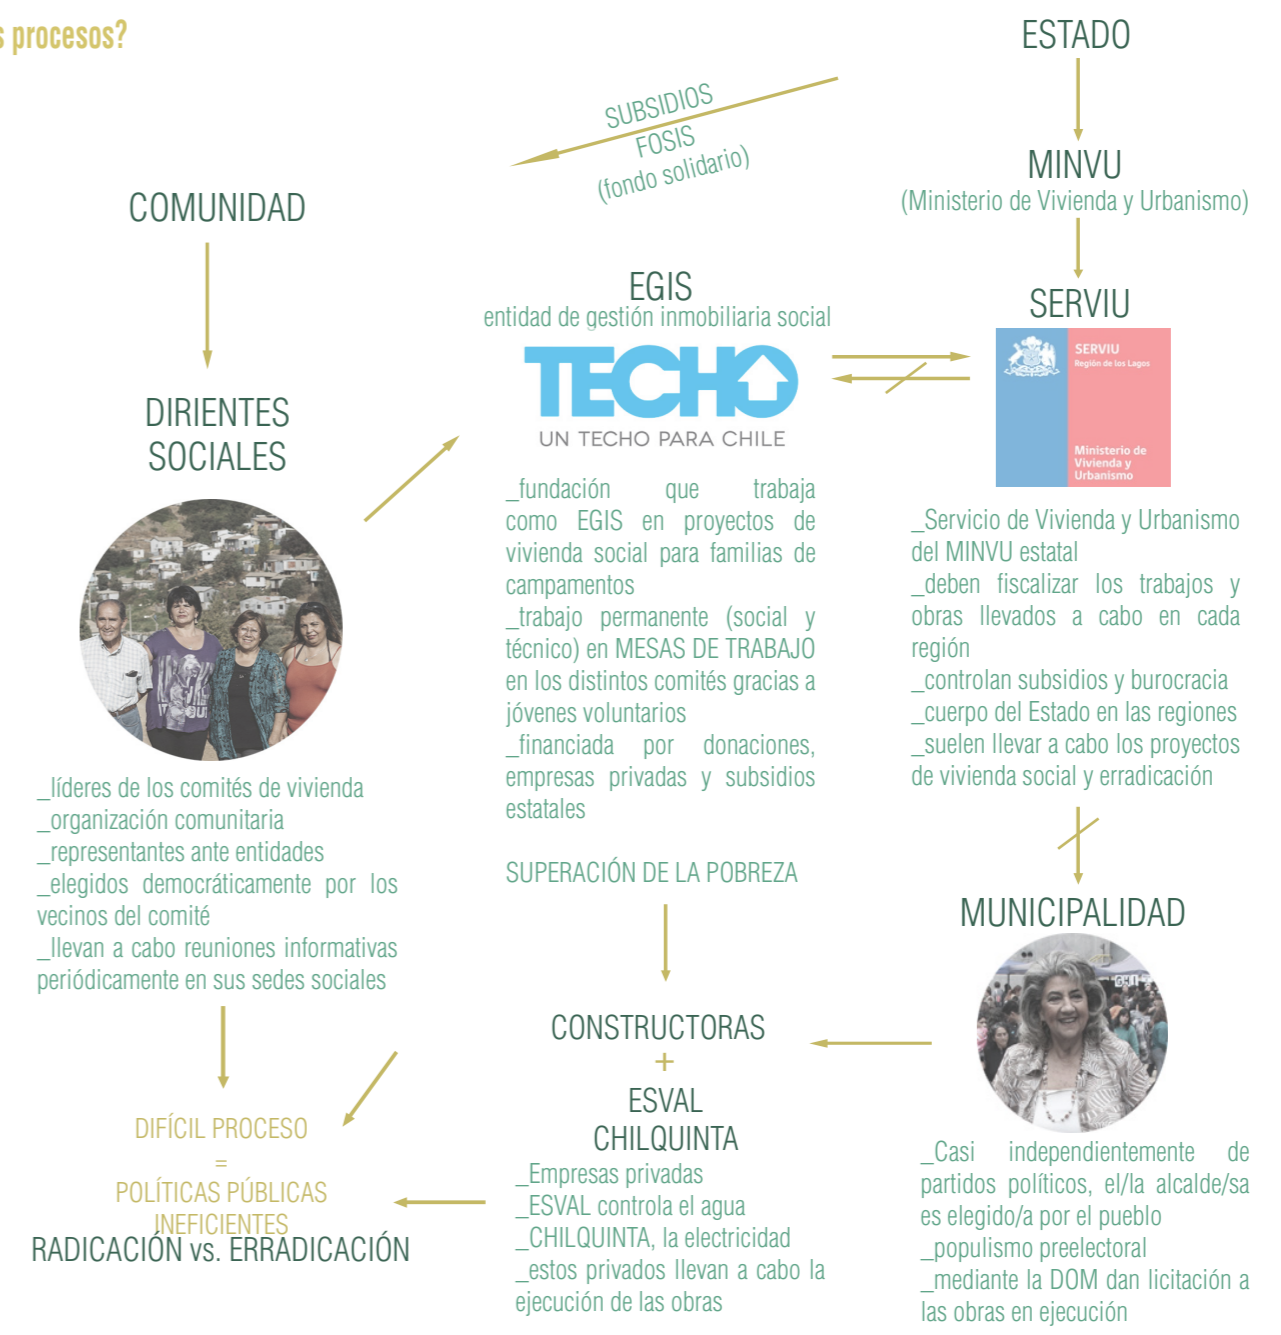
s procesos?

ESTADO

SUBSIDIOS
FOSIS
(fondo solidario)

MINVU
(Ministerio de Vivienda y Urbanismo)

COMUNIDAD

EGIS
entidad de gestión inmobiliaria social

TECHO
UN TECHO PARA CHILE

SERVIU

SERVIU
Región de los Lagos

Ministerio de Vivienda y Urbanismo

DIRIENTES SOCIALES

_fundación que trabaja como EGIS en proyectos de vivienda social para familias de campamentos
_trabajo permanente (social y técnico) en MESAS DE TRABAJO en los distintos comités gracias a jóvenes voluntarios
_financiada por donaciones, empresas privadas y subsidios estatales

_Servicio de Vivienda y Urbanismo del MINVU estatal
_deben fiscalizar los trabajos y obras llevados a cabo en cada región
_controlan subsidios y burocracia
_cuerpo del Estado en las regiones
_suelen llevar a cabo los proyectos de vivienda social y erradicación

_líderes de los comités de vivienda
_organización comunitaria
_representantes ante entidades
_elegidos democráticamente por los vecinos del comité
_llevan a cabo reuniones informativas periódicamente en sus sedes sociales

SUPERACIÓN DE LA POBREZA

MUNICIPALIDAD

CONSTRUCTORAS
+
ESVAL
CHILQUINTA
_Empresas privadas
_ESVAL controla el agua
_CHILQUINTA, la electricidad
_estos privados llevan a cabo la ejecución de las obras

DIFÍCIL PROCESO
=
POLÍTICAS PÚBLICAS INEFICIENTES
RADICACIÓN vs. ERRADICACIÓN

_Casi independientemente de partidos políticos, el/la alcalde/sa es elegido/a por el pueblo
_populismo preelectoral
_mediante la DOM dan licitación a las obras en ejecución